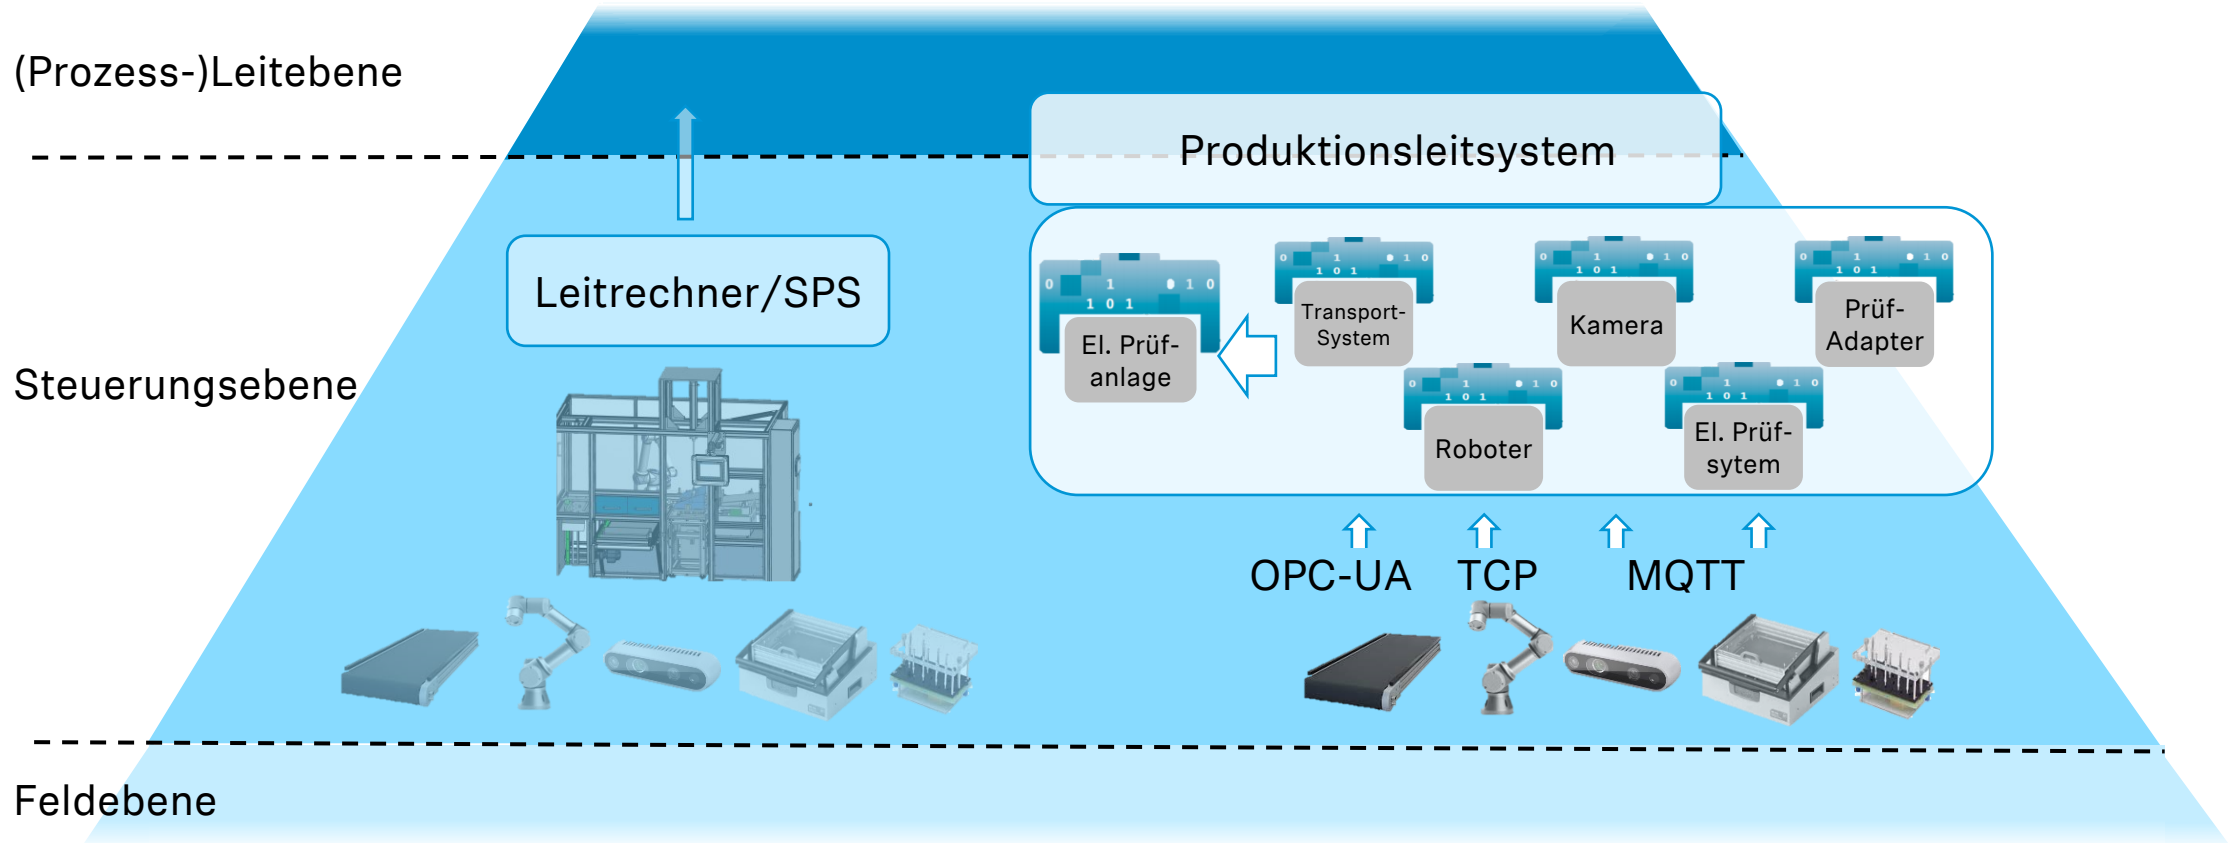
(Prozess-)Leitebene

Produktionsleitsystem

Leitrechner/SPS

Steuerungsebene

0 1 1 0 1 0 1 0
El. Prüfanlage

0 1 1 0 1 0 1 0
Transport-System

0 1 1 0 1 0 1 0
Kamera

0 1 1 0 1 0 1 0
Prüf-Adapter

0 1 1 0 1 0 1 0
Roboter

0 1 1 0 1 0 1 0
El. Prüfsytem

OPC-UA TCP MQTT

Feldebene